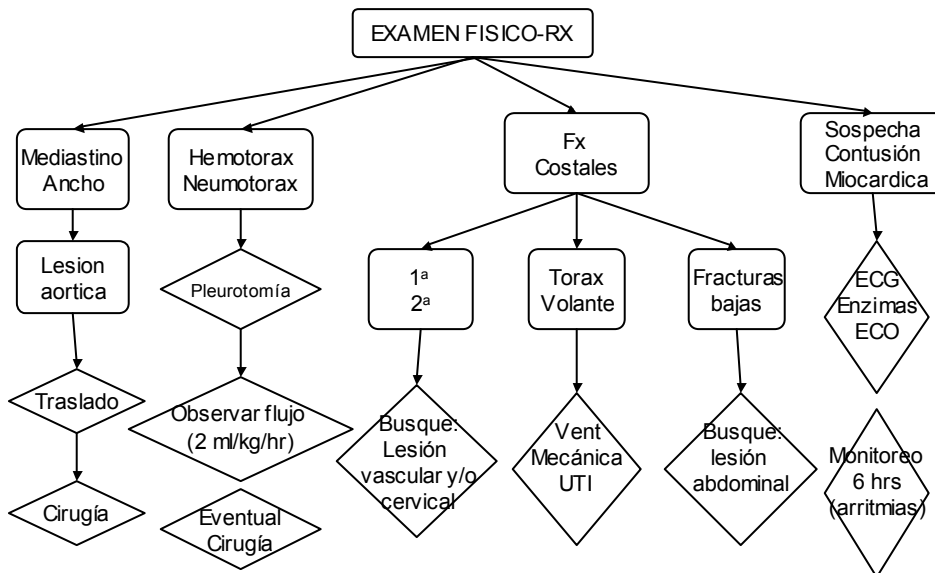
EXAMEN FISICO-RX

Mediastino Ancho

Lesion aortica

Traslado

Cirugía

Hemotorax Neumotorax

Pleurotomía

Observar flujo (2 ml/kg/hr)

Eventual Cirugía

Fx Costales

1ª 2ª

Busque: Lesión vascular y/o cervical

Torax Volante

Vent Mecánica UTI

Fracturas bajas

Busque: lesión abdominal

Sospecha Contusión Miocardica

ECG Enzimas ECO

Monitoreo 6 hrs (arritmias)